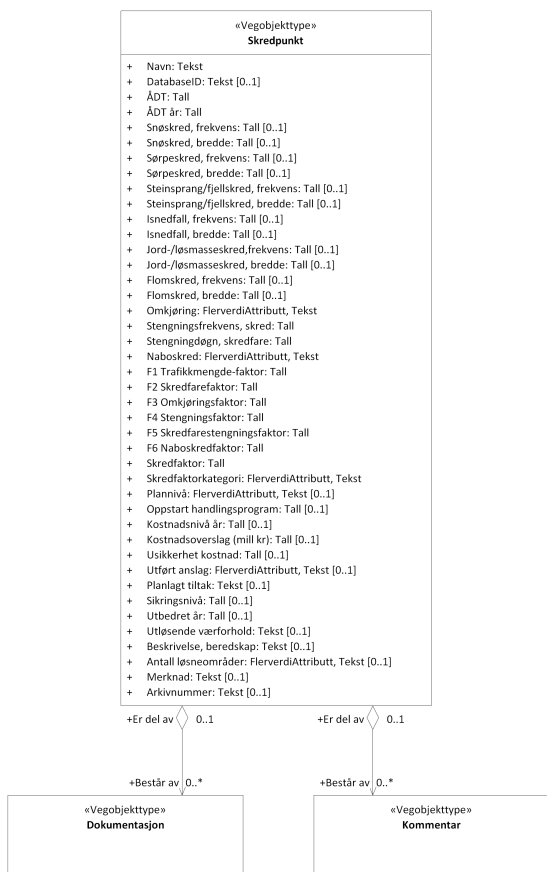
«Vegobjekttype»
Skredpunkt

+ Navn: Tekst
+ DatabaseID: Tekst [0..1]
+ ÅDT: Tall
+ ÅDT år: Tall
+ Snøskred, frekvens: Tall [0..1]
+ Snøskred, bredde: Tall [0..1]
+ Sørpeskred, frekvens: Tall [0..1]
+ Sørpeskred, bredde: Tall [0..1]
+ Steinsprang/fjellskred, frekvens: Tall [0..1]
+ Steinsprang/fjellskred, bredde: Tall [0..1]
+ Isnedfall, frekvens: Tall [0..1]
+ Isnedfall, bredde: Tall [0..1]
+ Jord-/løsmasseskred,frekvens: Tall [0..1]
+ Jord-/løsmasseskred, bredde: Tall [0..1]
+ Flomskred, frekvens: Tall [0..1]
+ Flomskred, bredde: Tall [0..1]
+ Omkjøring: FlerverdiAttributt, Tekst
+ Stengningsfrekvens, skred: Tall
+ Stengningdøgn, skredfare: Tall
+ Naboskred: FlerverdiAttributt, Tekst
+ F1 Trafikkmengde-faktor: Tall
+ F2 Skredfarefaktor: Tall
+ F3 Omkjøringsfaktor: Tall
+ F4 Stengningsfaktor: Tall
+ F5 Skredfarestengningsfaktor: Tall
+ F6 Naboskredfaktor: Tall
+ Skredfaktor: Tall
+ Skredfaktorkategori: FlerverdiAttributt, Tekst
+ Plannivå: FlerverdiAttributt, Tekst [0..1]
+ Oppstart handlingsprogram: Tall [0..1]
+ Kostnadsnivå år: Tall [0..1]
+ Kostnadsoverslag (mill kr): Tall [0..1]
+ Usikkerhet kostnad: Tall [0..1]
+ Utført anslag: FlerverdiAttributt, Tekst [0..1]
+ Planlagt tiltak: Tekst [0..1]
+ Sikringsnivå: Tall [0..1]
+ Utbedret år: Tall [0..1]
+ Utløsende værforhold: Tekst [0..1]
+ Beskrivelse, beredskap: Tekst [0..1]
+ Antall løsneområder: FlerverdiAttributt, Tekst [0..1]
+ Merknad: Tekst [0..1]
+ Arkivnummer: Tekst [0..1]

+Er del av 0..1
+Består av 0..*

+Er del av 0..1
+Består av 0..*

«Vegobjekttype»
Dokumentasjon

«Vegobjekttype»
Kommentar